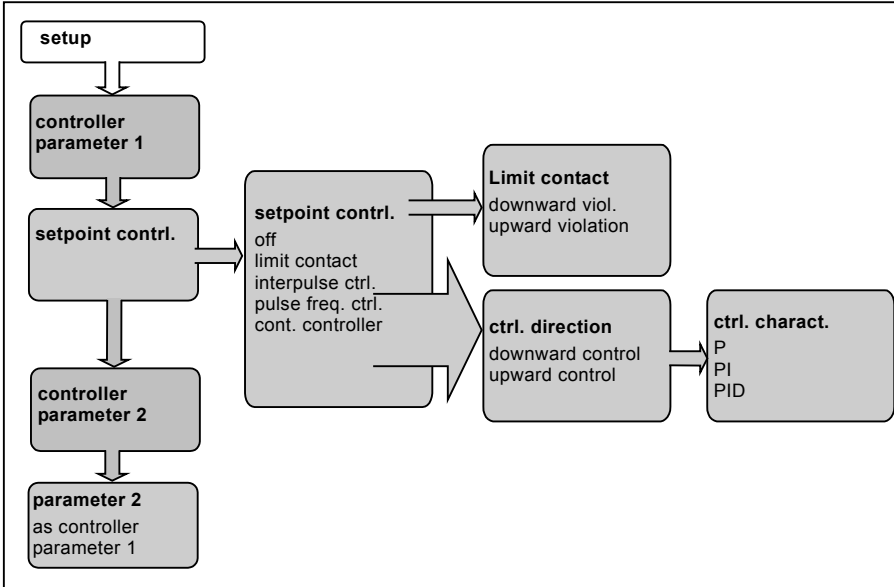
setup

controller parameter 1

setpoint contrl.

controller parameter 2

parameter 2
as controller parameter 1

setpoint contrl.
off
limit contact
interpulse ctrl.
pulse freq. ctrl.
cont. controller

Limit contact
downward viol.
upward violation

ctrl. direction
downward control
upward control

ctrl. charact.
P
PI
PID